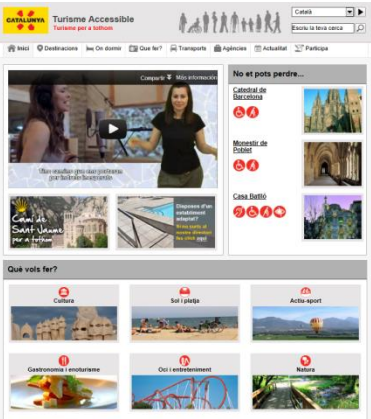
CATALUNYA

Turisme Accessible
Turisme per a tothom

Català
Escriu la teva cerca

Inici | Destinacions | On dormir | Que fer? | Transports | Agències | Actualitat | Participa

Compartir | Més informació

Una nueva cuina que pots per todas las persones

Camí de Sant Jaume per a tothom

Disposes d'un establiment adaptat?
Entra perquè el teu establiment es doni a conèixer

No et pots perdre...

Catedral de Barcelona

Monestir de Poblet

Casa Batlló

Què vols fer?

Cultura

Sol i platja

Actiu-sport

Gastronomia i enoturisme

Oci i entreteniment

Natura